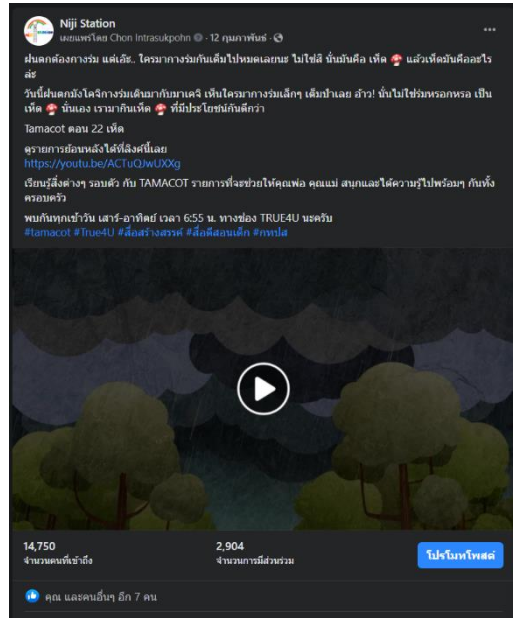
Niji Station
เผยแพร่โดย Chon Intrasukpohn · 12 กุมภาพันธ์ ·

ฝนตกต้องกางร่ม แต่เล้ะ.. ใครมากางร่มกันเต็มไปหมดเลยนะ ไม่ใช่สิ นั่นมันคือ เห็ด 🍄 แล้วเห็ดมันคืออะไรล่ะ

วันนี้ฝนตกมังโงจิกางร่มเดินมากับมาเคจิ เห็นใครมากางร่มเล็กๆ เต็มป่าเลย อ้าว! นั่นไม่ใช่ร่มหรอกหรอ เป็นเห็ด 🍄 นั่นเอง เรามากินเห็ด 🍄 ที่มีประโยชน์กันดีกว่า

Tamacot ตอน 22 เห็ด

ดูรายการย้อนหลังได้ที่ลิงค์นี้เลย
https://youtu.be/ACTuQJwUXXg

เรียนรู้สิ่งต่างๆ รอบตัว กับ TAMACOT รายการที่จะช่วยให้คุณพ่อ คุณแม่ สนุกและได้ความรู้ไปพร้อมๆ กันทั้งครอบครัว

พบกันทุกเช้าวัน เสาร์-อาทิตย์ เวลา 6:55 น. ทางช่อง TRUE4U นะครับ
#tamacot #True4U #สื่อสร้างสรรค์ #สื่อดีสอนเด็ก #กทปส

14,750
จำนวนคนที่เข้าถึง

2,904
จำนวนการมีส่วนร่วม

โปรโมทโพสต์

คุณ และคนอื่นๆ อีก 7 คน